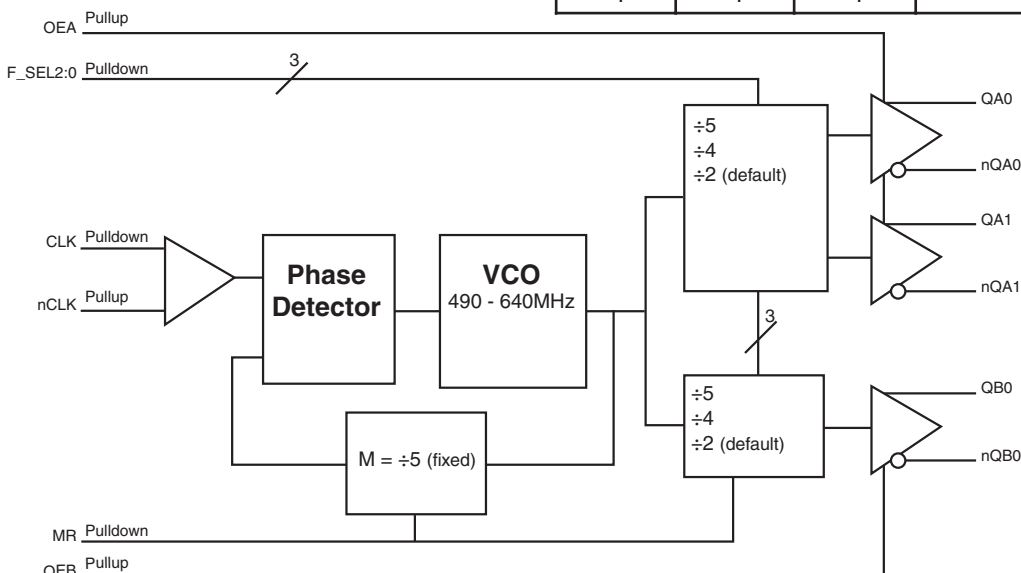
OEA Pullup

F_SEL2:0 Pulldown

3

÷5
÷4
÷2 (default)

QA0

nQA0

QA1

nQA1

CLK Pulldown

nCLK Pullup

Phase Detector

VCO
490 - 640MHz

3

÷5
÷4
÷2 (default)

QB0

nQB0

M = ÷5 (fixed)

MR Pulldown

OEB Pullup